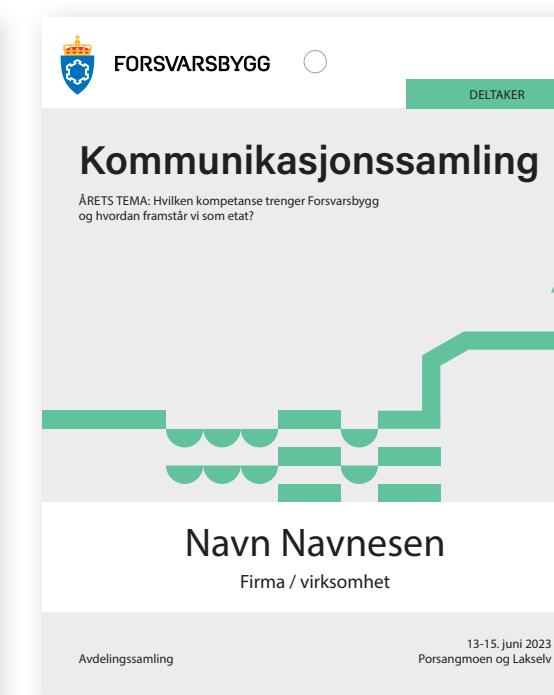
FORSVARSBYGG

DELTAKER

Kommunikasjonssamling

ÅRETS TEMA: Hvilken kompetanse trenger Forsvarsbygg og hvordan framstår vi som etat?

Navn Navnesen

Firma / virksomhet

Avdelingssamling

13-15. juni 2023
Porsangmoen og Lakselv